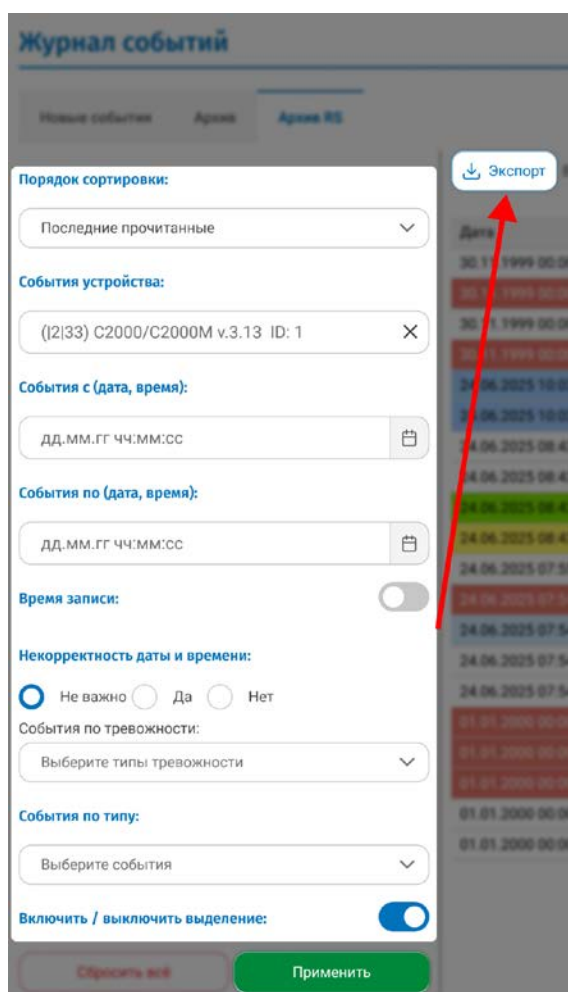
Журнал событий

Новые события | Архив | Архив RS

Порядок сортировки:

Последние прочитанные

События устройства:

(|2|33) С2000/С2000М v.3.13 ID: 1

События с (дата, время):

дд.мм.гг чч:мм:сс

События по (дата, время):

дд.мм.гг чч:мм:сс

Время записи:

Некорректность даты и времени:

Не важно Да Нет

События по тревожности:

Выберите типы тревожности

События по типу:

Выберите события

Включить / выключить выделение:

Сбросить всё

Применить

Экспорт

Дата
30.11.1999 00:0
30.11.1999 00:0
30.11.1999 00:0
30.11.1999 00:0
24.06.2025 10:0
24.06.2025 10:0
24.06.2025 08:4
24.06.2025 08:4
24.06.2025 08:4
24.06.2025 08:4
24.06.2025 07:5
24.06.2025 07:5
24.06.2025 07:5
24.06.2025 07:5
24.06.2025 07:5
01.01.2000 00:0
01.01.2000 00:0
01.01.2000 00:0
01.01.2000 00:0
01.01.2000 00:0